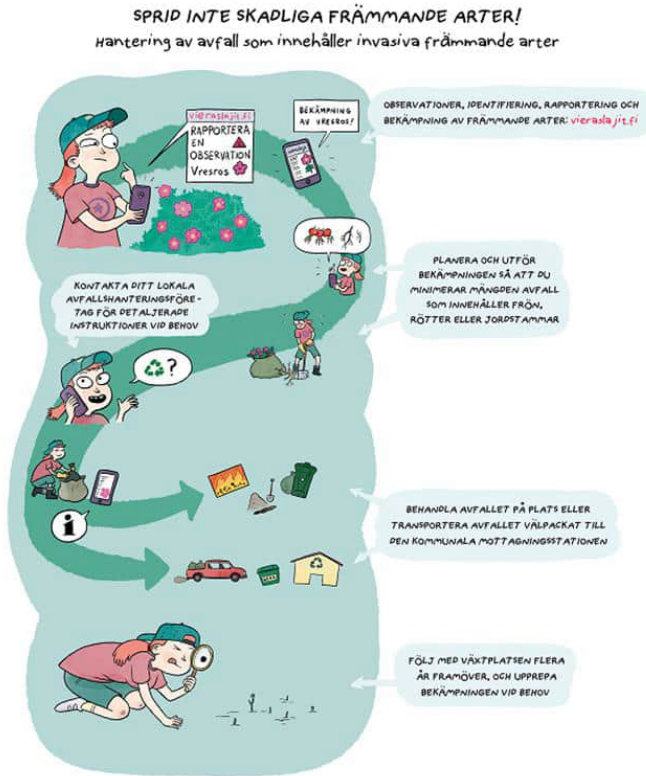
SPRID INTE SKADLIGA FRÄMMANDE ARTER!
Hantering av avfall som innehåller invasiva främmande arter

vieraslajit.fi
RAPPORTERA EN OBSERVATION
Vresros

BEKÄMPNING AV VRESROS!

OBSERVATIONER, IDENTIFIERING, RAPPORTERING OCH BEKÄMPNING AV FRÄMMANDE ARTER: vieraslajit.fi

PLANERA OCH UTFÖR BEKÄMPNINGEN SÅ ATT DU MINIMERAR MÄNGDEN AVFALL SOM INNEHÅLLER FRÖN, RÖTTER ELLER JORDSTAMMAR

KONTAKTA DITT LOKALA AVFALLSHANTERINGSFÖRETAG FÖR DETALJERADE INSTRUKTIONER VID BEHOV

?

i

BEHANDLA AVFALLET PÅ PLATS ELLER TRANSPORTERA AVFALLET VÄLPACKAT TILL DEN KOMMUNALA MOTTAGNINGSSTATIONEN

FÖLJ MED VÄXTPLATSEN FLERA ÅR FRAMÖVER, OCH UPPREPA BEKÄMPNINGEN VID BEHOV